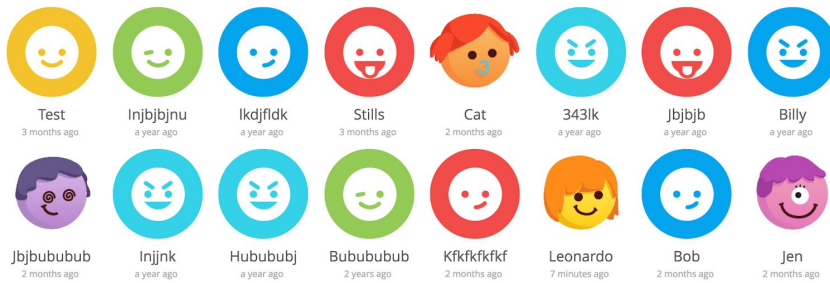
Test
3 months ago

Injbjbjnu
a year ago

lkdjfldk
a year ago

Stills
3 months ago

Cat
2 months ago

343lk
a year ago

Jbjbjb
a year ago

Billy
a year ago

Jbjbububub
2 months ago

Injjnk
a year ago

Hubububj
a year ago

Bububub
2 years ago

Kfkfkfkfkf
2 months ago

Leonardo
7 minutes ago

Bob
2 months ago

Jen
2 months ago